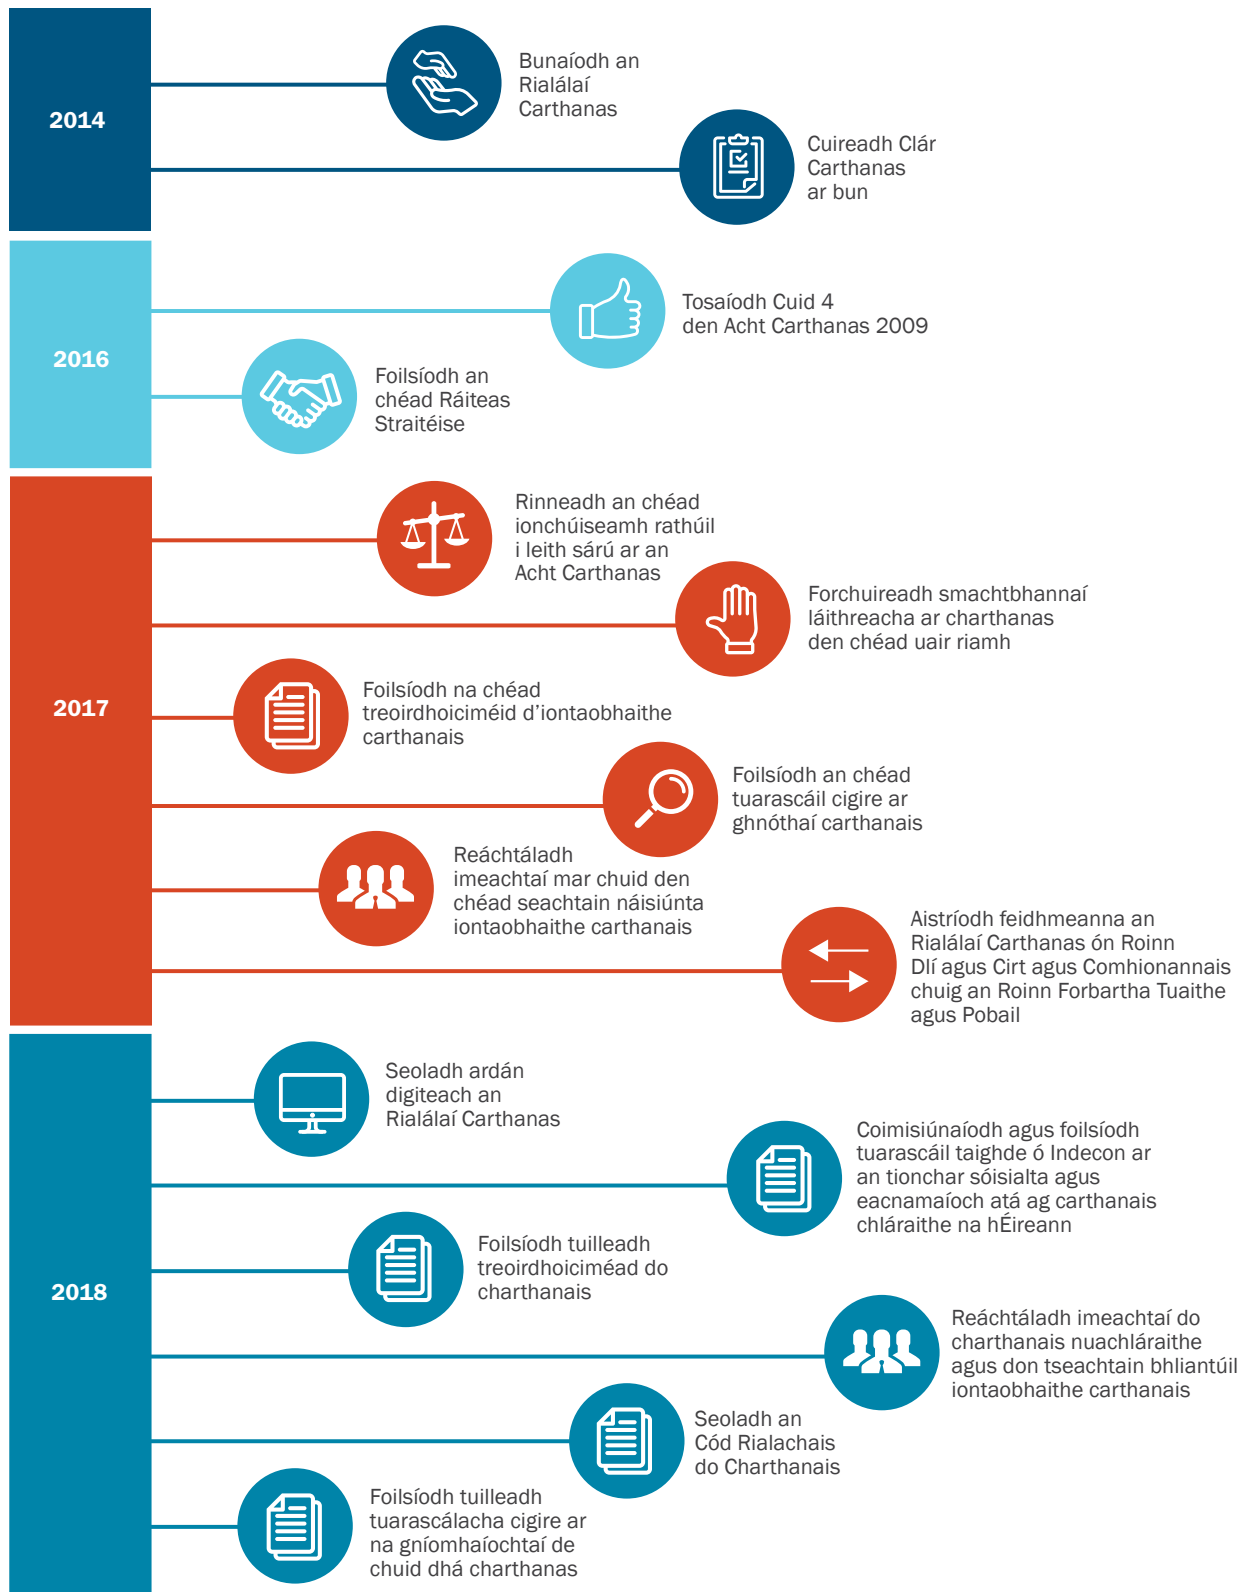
2014

Bunaíodh an Rialálaí Carthanas

Cuireadh Clár Carthanas ar bun

2016

Tosaíodh Cuid 4 den Acht Carthanas 2009

Foilsíodh an chéad Ráiteas Straitéise

2017

Rinneadh an chéad ionchúiseamh rathúil i leith sárú ar an Acht Carthanas

Forchuireadh smachtbhannaí láithreacha ar charthanas den chéad uair riamh

Foilsíodh na chéad treoirdhoiciméid d'iontaobhaithe carthanais

Foilsíodh an chéad tuarascáil cigire ar ghnóthaí carthanais

Reáchtáladh imeachtaí mar chuid den chéad seachtain náisiúnta iontaobhaithe carthanais

Aistríodh feidhmeanna an Rialálaí Carthanas ón Roinn Dlí agus Cirt agus Comhionannais chuig an Roinn Forbartha Tuaithe agus Pobail

2018

Seoladh ardán digiteach an Rialálaí Carthanas

Coimisiúnaíodh agus foilsíodh tuarascáil taighde ó Indecon ar an tionchar sóisialta agus eacnamaíoch atá ag carthanais chláraithe na hÉireann

Foilsíodh tuilleadh treoirdhoiciméad do charthanais

Reáchtáladh imeachtaí do charthanais nuachláraithe agus don tseachtain bhliantúil iontaobhaithe carthanais

Seoladh an Cód Rialachais do Charthanais

Foilsíodh tuilleadh tuarascálacha cigire ar na gníomhaíochtaí de chuid dhá charthanas